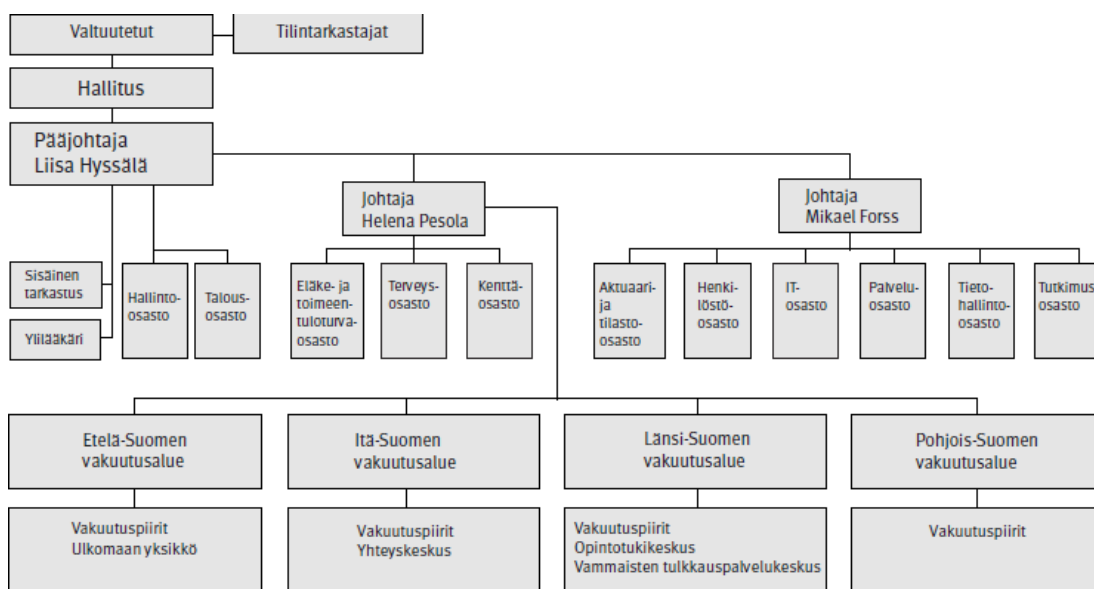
Valtuutetut

Tilintarkastajat

Hallitus

Pääjohtaja
Liisa Hyssälä

Johtaja
Helena Pesola

Johtaja
Mikael Forss

Sisäinen tarkastus

Ylilääkäri

Hallintoosasto

Talousosasto

Eläke- ja toimeentuloturvaosasto

Terveysosasto

Kenttäosasto

Aktuaarija tilastoosasto

Henkilöstöosasto

ITosasto

Palveluosasto

Tietohallintoosasto

Tutkimusosasto

Etelä-Suomen vakuutusalue

Itä-Suomen vakuutusalue

Länsi-Suomen vakuutusalue

Pohjois-Suomen vakuutusalue

Vakuutuspiirit
Ulkomaan yksikkö

Vakuutuspiirit
Yhteyskeskus

Vakuutuspiirit
Opintotukikeskus
Vammaisten tulkkauspalvelukeskus

Vakuutuspiirit